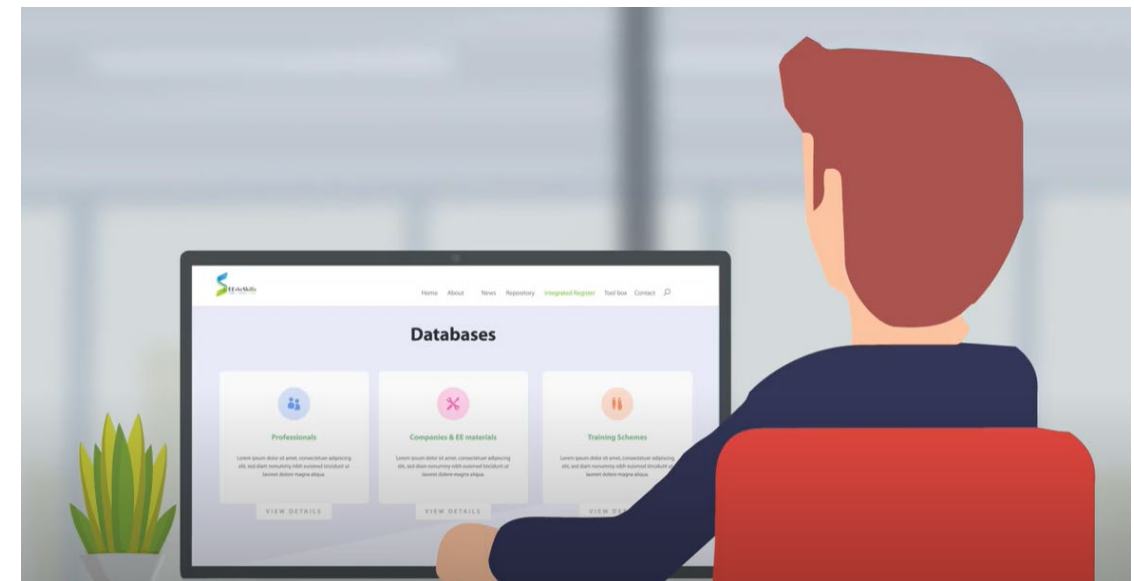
EEofSkills

Home About News Repository Integrated Register Tool box Contact

Databases

Professionals

Lorem ipsum dolor sit amet, consectetuer adipiscing elit, sed diam nonummy nibh euismod tincidunt ut laoreet dolore magna aliqua.

VIEW DETAILS

Companies & EE materials

Lorem ipsum dolor sit amet, consectetuer adipiscing elit, sed diam nonummy nibh euismod tincidunt ut laoreet dolore magna aliqua.

VIEW DETAILS

Training Schemes

Lorem ipsum dolor sit amet, consectetuer adipiscing elit, sed diam nonummy nibh euismod tincidunt ut laoreet dolore magna aliqua.

VIEW DE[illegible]